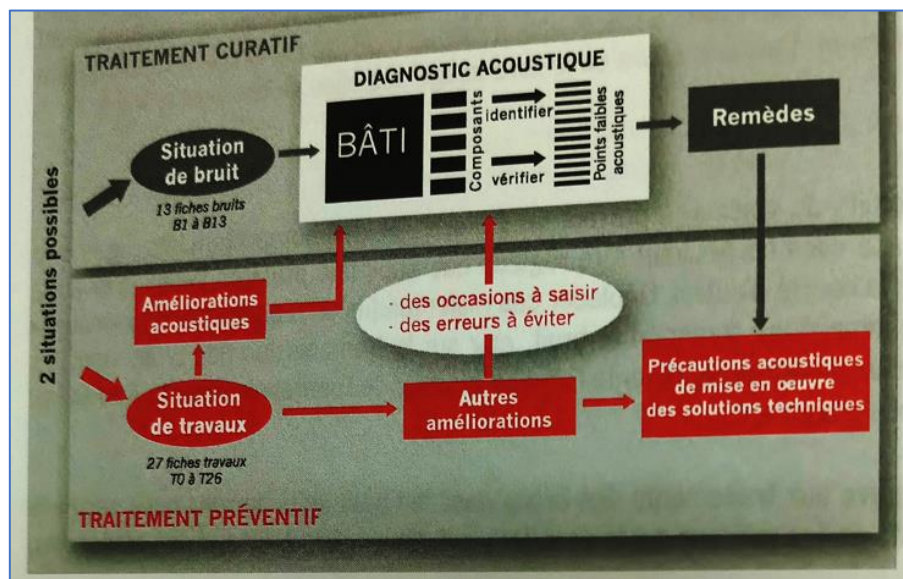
TRAITEMENT CURATIF

2 situations possibles

Situation de bruit

13 fiches bruits B1 à B13

DIAGNOSTIC ACOUSTIQUE

BÂTI

Composants

identifier

vérifier

Points faibles acoustiques

Remèdes

Améliorations acoustiques

· des occasions à saisir
· des erreurs à éviter

Situation de travaux

27 fiches travaux T0 à T26

Autres améliorations

Précautions acoustiques de mise en œuvre des solutions techniques

TRAITEMENT PRÉVENTIF